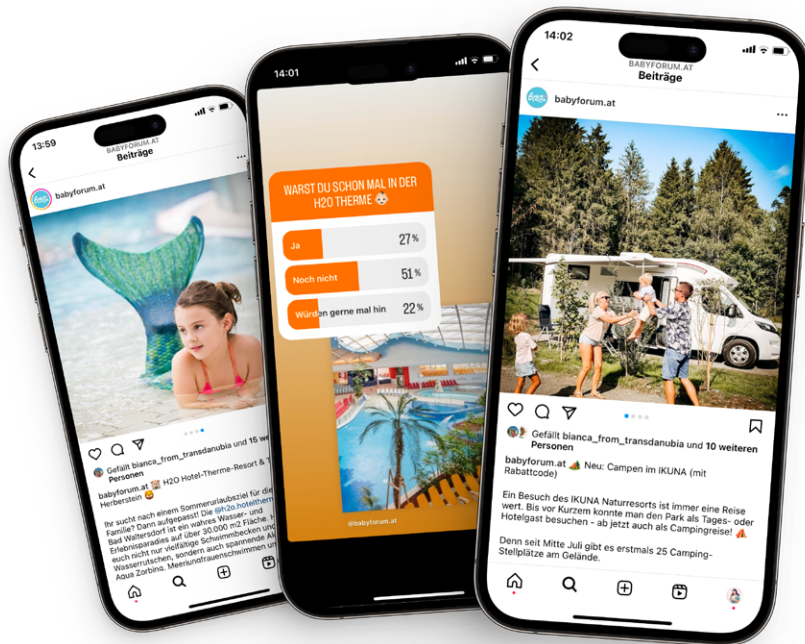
13:59

BABYFORUM.AT
Beiträge

babyforum.at

Gefällt bianca_from_transdanubia und 15 weiteren Personen

babyforum.at H2O Hotel-Therme-Resort & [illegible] Herberstein

Ihr sucht nach einem Sommerurlaubsziel für die Familie? Dann aufgepasst! Die @h2o.hoteltherme Bad Waltersdorf ist ein wahres Wasser- und Erlebnisparadies auf über 30.000 m2 Fläche, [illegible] euch nicht nur vielfältige Schwimmbecken und Wasserrutschen, sondern auch spannende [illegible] Aqua Zorbing, Meerjungfrauenschwimmen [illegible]

14:01

WARST DU SCHON MAL IN DER H2O THERME

| Ja | 27% |
|---|---|
| Noch nicht | 51% |
| Würden gerne mal hin | 22% |

@babyforum.at

14:02

BABYFORUM.AT
Beiträge

babyforum.at

Gefällt bianca_from_transdanubia und 10 weiteren Personen

babyforum.at Neu: Campen im IKUNA (mit Rabattcode)

Ein Besuch des IKUNA Naturresorts ist immer eine Reise wert. Bis vor Kurzem konnte man den Park als Tages- oder Hotelgast besuchen - ab jetzt auch als Campingreise!

Denn seit Mitte Juli gibt es erstmals 25 Camping-Stellplätze am Gelände.